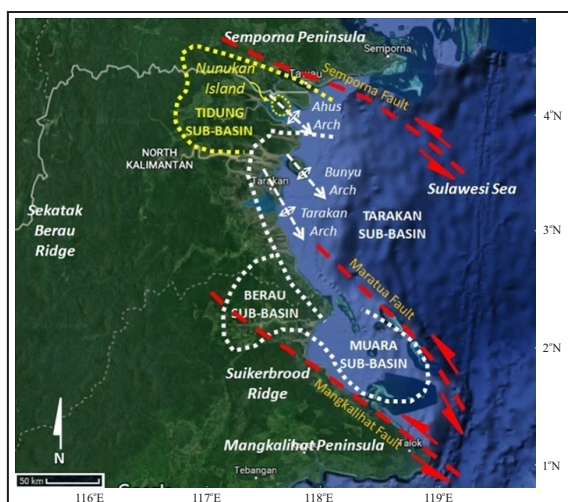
Semporna Peninsula
Semporna
Tawau
Nunukan Island
Semporna Fault
TIDUNG SUB-BASIN
Ahus Arch
4°N
NORTH KALIMANTAN
Bunyu Arch
Sulawesi Sea
Tarakan
Sekatak Berau Ridge
Tarakan Arch
TARAKAN SUB-BASIN
3°N
Maratua Fault
BERAU SUB-BASIN
MUARA SUB-BASIN
2°N
Suikerbrood Ridge
Mangkalihat Fault
N
Mangkalihat Peninsula
Talok
50 km
Tebangan
1°N
116°E
117°E
118°E
119°E